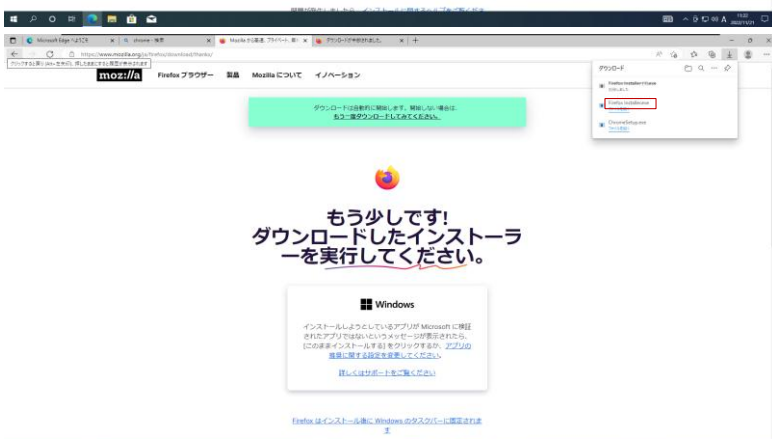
Microsoft Edge へようこそ × chrome - 検索 × Mozilla から高速、プライベート、無料 × ダウンロードが中断されました × +

クリックすると戻り、長押しすると履歴が表示されます

https://www.mozilla.org/ja/firefox/download/thanks/

moz://a Firefox ブラウザー 製品 Mozilla について イノベーション

ダウンロード

Firefox Installer.exe

Firefox Installer.exe

ChromeSetup.exe

ダウンロードは自動的に開始します。開始しない場合は、
もう一度ダウンロードしてみてください。

もう少しです!
ダウンロードしたインストーラーを実行してください。

Windows

インストールしようとしているアプリが Microsoft に検証されたアプリではないというメッセージが表示されたら、[このままインストールする] をクリックするか、アプリの推奨に関する設定を変更してください。

詳しくはサポートをご覧ください

Firefox はインストール後に Windows のタスクバーに固定されます

11:22
2022/11/21